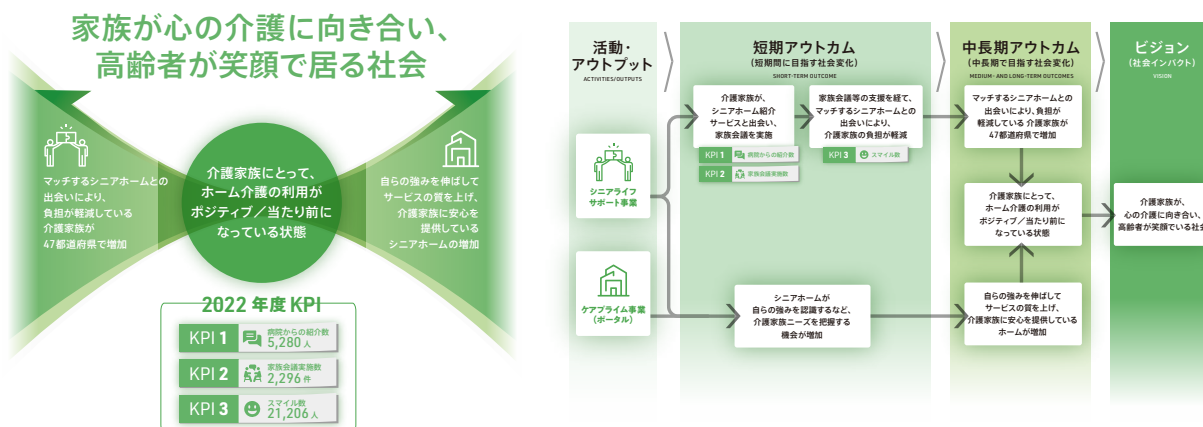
家族が心の介護に向き合い、
高齢者が笑顔で居る社会

マッチするシニアホームとの出会いにより、負担が軽減している介護家族が47都道府県で増加

介護家族にとって、ホーム介護の利用がポジティブ／当たり前になっている状態

自らの強みを伸ばしてサービスの質を上げ、介護家族に安心を提供しているシニアホームの増加

2022 年度 KPI

KPI 1 病院からの紹介数 5,280 人
KPI 2 家族会議実施数 2,296 件
KPI 3 スマイル数 21,206 人

活動・アウトプット
ACTIVITIES/OUTPUTS

短期アウトカム
（短期間に目指す社会変化）
SHORT-TERM OUTCOME

中長期アウトカム
（中長期で目指す社会変化）
MEDIUM- AND LONG-TERM OUTCOMES

ビジョン
（社会インパクト）
VISION

シニアライフサポート事業

ケアプライム事業（ポータル）

介護家族が、シニアホーム紹介サービスと出会い、家族会議を実施

KPI 1 病院からの紹介数
KPI 2 家族会議実施数

家族会議等の支援を経て、マッチするシニアホームとの出会いにより、介護家族の負担が軽減

KPI 3 スマイル数

シニアホームが自らの強みを認識するなど、介護家族ニーズを把握する機会が増加

マッチするシニアホームとの出会いにより、負担が軽減している 介護家族が47都道府県で増加

介護家族にとって、ホーム介護の利用がポジティブ／当たり前になっている状態

自らの強みを伸ばしてサービスの質を上げ、介護家族に安心を提供しているホームが増加

介護家族が、心の介護に向き合い、高齢者が笑顔でいる社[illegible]